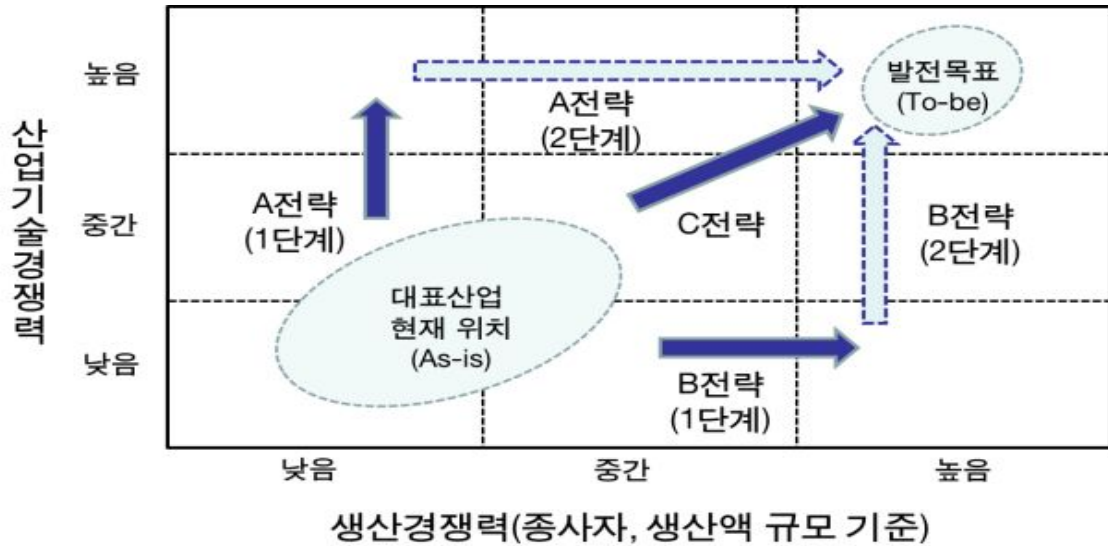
산업기술경쟁력

높음

중간

낮음

발전목표
(To-be)

A전략
(2단계)

A전략
(1단계)

C전략

B전략
(2단계)

대표산업
현재 위치
(As-is)

B전략
(1단계)

낮음

중간

높음

생산경쟁력(종사자, 생산액 규모 기준)